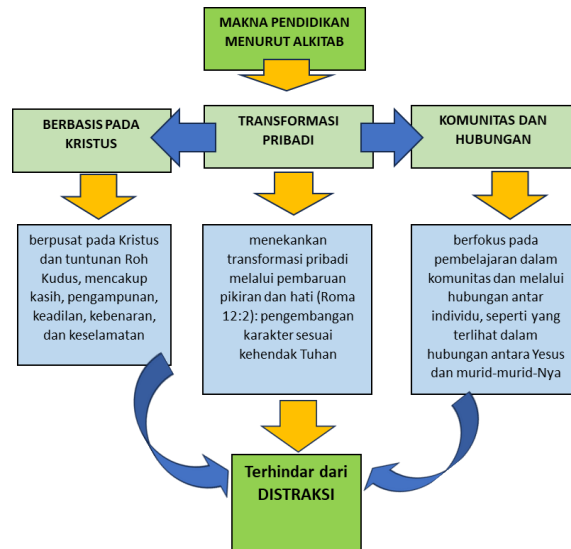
MAKNA PENDIDIKAN MENURUT ALKITAB

BERBASIS PADA KRISTUS

TRANSFORMASI PRIBADI

KOMUNITAS DAN HUBUNGAN

berpusat pada Kristus dan tuntunan Roh Kudus, mencakup kasih, pengampunan, keadilan, kebenaran, dan keselamatan

menekankan transformasi pribadi melalui pembaruan pikiran dan hati (Roma 12:2): pengembangan karakter sesuai kehendak Tuhan

berfokus pada pembelajaran dalam komunitas dan melalui hubungan antar individu, seperti yang terlihat dalam hubungan antara Yesus dan murid-murid-Nya

Terhindar dari DISTRAKSI